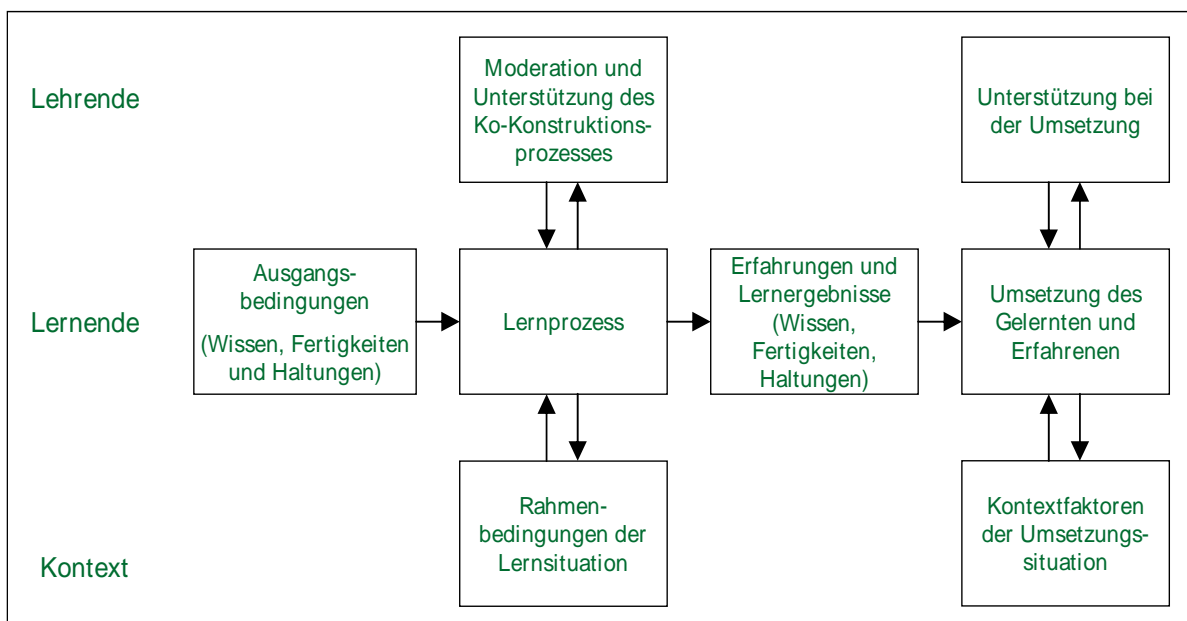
Lehrende

Moderation und Unterstützung des Ko-Konstruktionsprozesses

Unterstützung bei der Umsetzung

Lernende

Ausgangsbedingungen

(Wissen, Fertigkeiten und Haltungen)

Lernprozess

Erfahrungen und Lernergebnisse (Wissen, Fertigkeiten, Haltungen)

Umsetzung des Gelernten und Erfahrenen

Kontext

Rahmenbedingungen der Lernsituation

Kontextfaktoren der Umsetzungssituation